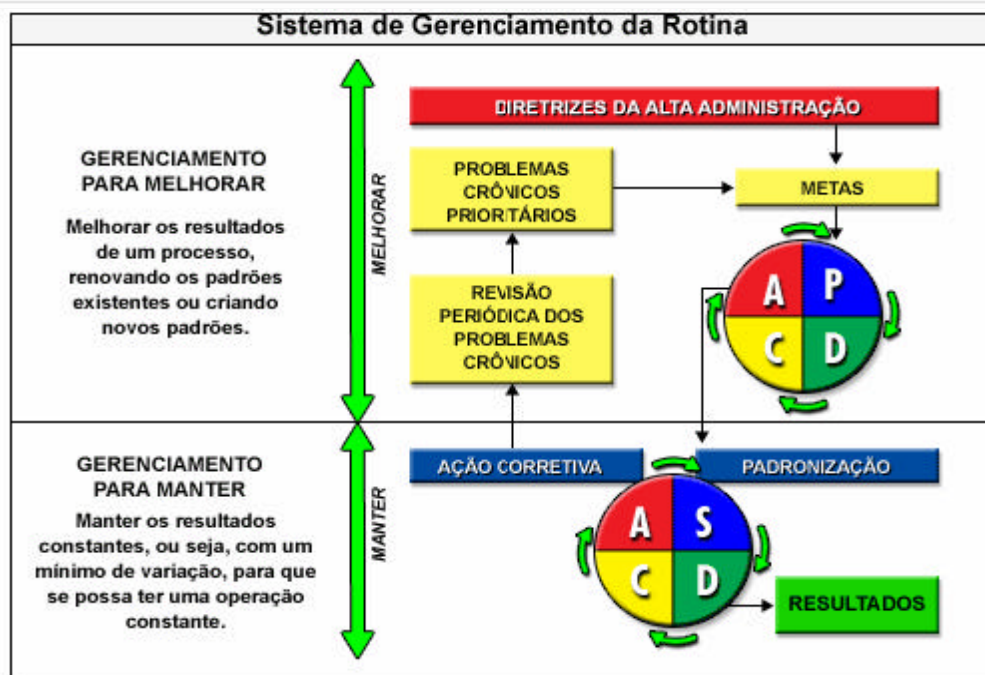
Sistema de Gerenciamento da Rotina

GERENCIAMENTO PARA MELHORAR

Melhorar os resultados de um processo, renovando os padrões existentes ou criando novos padrões.

MELHORAR

DIRETRIZES DA ALTA ADMINISTRAÇÃO

PROBLEMAS CRÔNICOS PRIORITÁRIOS

METAS

REVISÃO PERIÓDICA DOS PROBLEMAS CRÔNICOS

A P C D

GERENCIAMENTO PARA MANTER

Manter os resultados constantes, ou seja, com um mínimo de variação, para que se possa ter uma operação constante.

MANTER

AÇÃO CORRETIVA

PADRONIZAÇÃO

A S C D

RESULTADOS